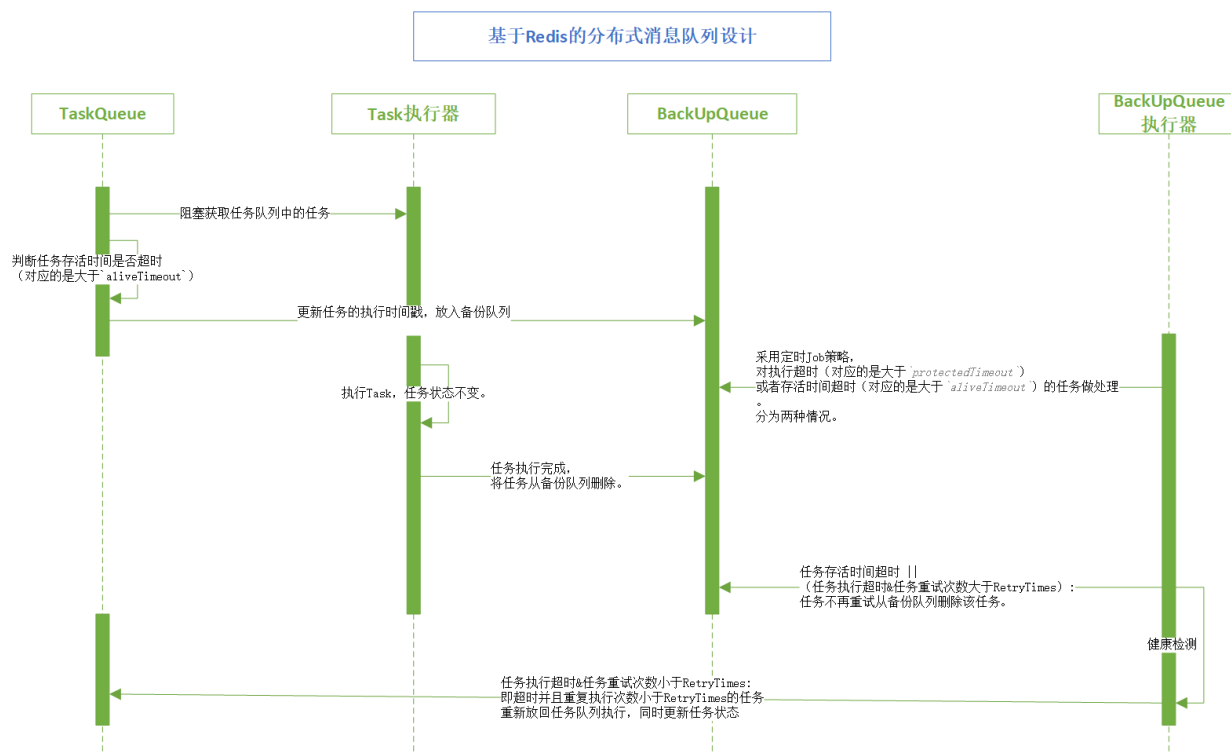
基于Redis的分布式消息队列设计

TaskQueue

Task执行器

BackUpQueue

BackUpQueue执行器

阻塞获取任务队列中的任务

判断任务存活时间是否超时
（对应的是大于`aliveTimeout`）

更新任务的执行时间戳，放入备份队列

采用定时Job策略，
对执行超时（对应的是大于`protectedTimeout`）
或者存活时间超时（对应的是大于`aliveTimeout`）的任务做处理
。
分为两种情况。

执行Task，任务状态不变。

任务执行完成，
将任务从备份队列删除。

任务存活时间超时 ||
（任务执行超时&任务重试次数大于RetryTimes）：
任务不再重试从备份队列删除该任务。

健康检测

任务执行超时&任务重试次数小于RetryTimes：
即超时并且重复执行次数小于RetryTimes的任务
重新放回任务队列执行，同时更新任务状态